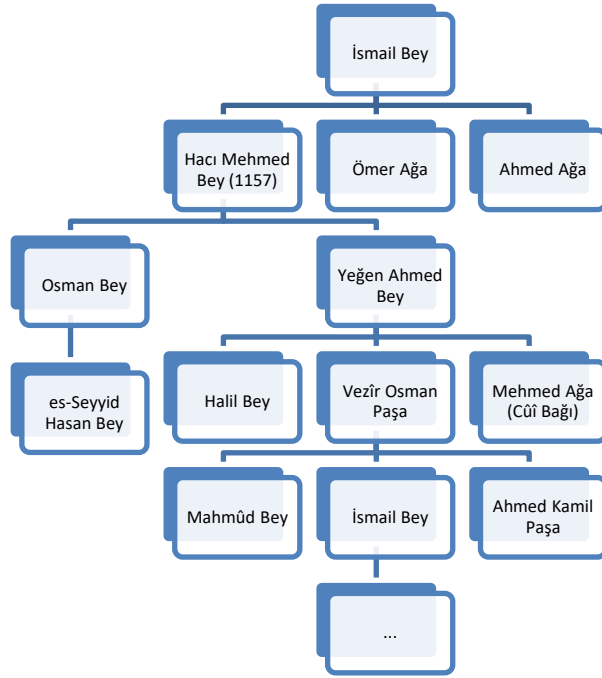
İsmail Bey

Hacı Mehmed Bey (1157)

Ömer Ağa

Ahmed Ağa

Osman Bey

Yeğen Ahmed Bey

es-Seyyid Hasan Bey

Halil Bey

Vezîr Osman Paşa

Mehmed Ağa (Cûi Bağı)

Mahmûd Bey

İsmail Bey

Ahmed Kamil Paşa

...